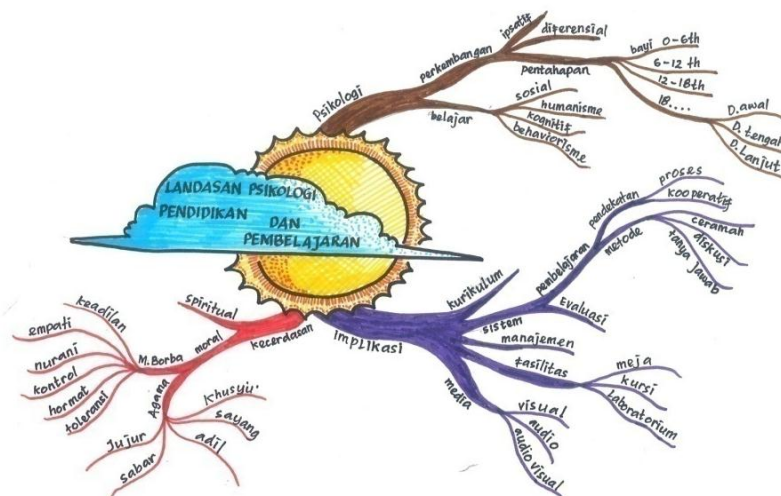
LANDASAN PSIKOLOGI PENDIDIKAN DAN PEMBELAJARAN

Psikologi
perkembangan
ipsatif
diferensial
pentahapan
bayi 0-6th
6-12 th
12-18th
18....
D.awal
D.tengah
D.Lanjut
belajar
sosial
humanisme
kognitif
behaviorisme

Implikasi
kurikulum
pembelajaran
pendekatan
proses
kooperatif
metode
ceramah
diskusi
tanya jawab
Evaluasi
sistem
manajemen
fasilitas
meja
kursi
laboratorium
media
visual
audio
audio visual

kecerdasan
spiritual
moral
M.Borba
keadilan
empati
nurani
kontrol
hormat
toleransi
Agama
khusyu'
sayang
adil
Jujur
sabar